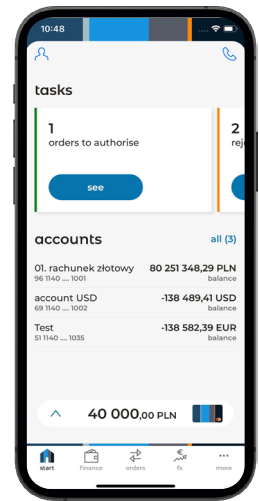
10:48

tasks

1
orders to authorise

see

2
reje

accounts

all (3)

01. rachunek złotowy
96 1140 .... 1001
80 251 348,29 PLN
balance

account USD
69 1140 .... 1002
-138 489,41 USD
balance

Test
51 1140 .... 1035
-138 582,39 EUR
balance

40 000,00 PLN

start
finance
orders
fx
more